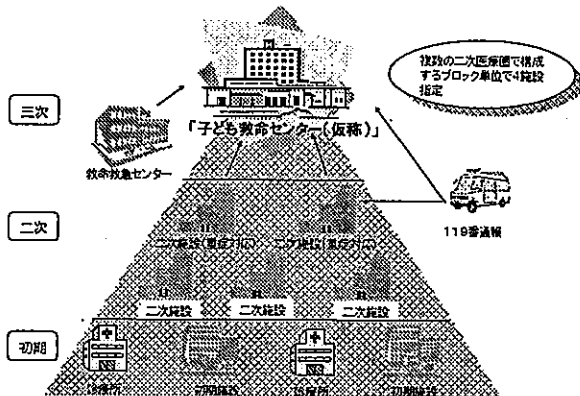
複数の二次医療圏で構成するブロック単位で4施設指定

三次

「子ども救命センター（仮称）」

救命救急センター

二次

二次施設（重症対応）

二次施設（重症対応）

119番通報

二次施設

二次施設

二次施設

初期

診療所

初期施設

診療所

初期施設